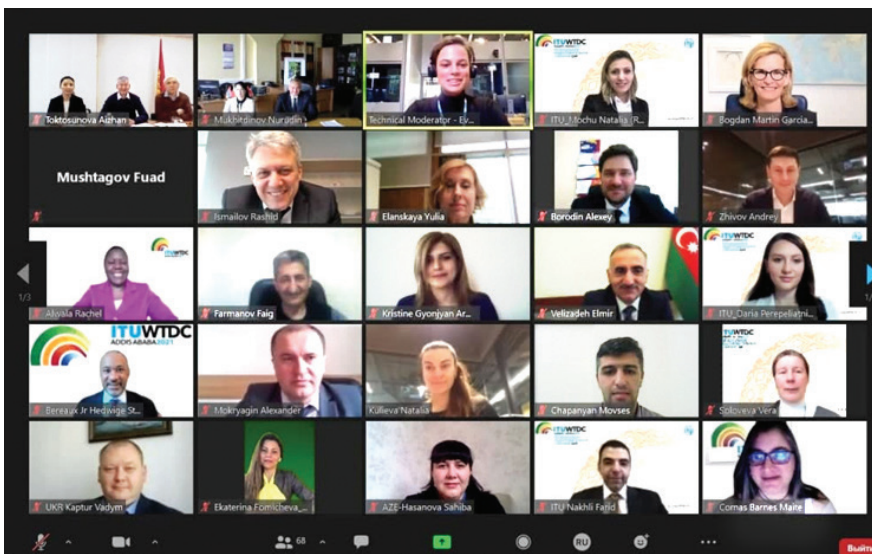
Toktosunova Aizhan
Mukhitdinov Nuriddin
Technical Moderator - Ev...
ITU_Mochu Natalia (R...
Bogdan Martin Garcia...
Mushtagov Fuad
Ismailov Rashid
Elanskaya Yulia
Borodin Alexey
Zhivov Andrey
Aiyala Rachel
Farmanov Faig
Kristine Gyonjyan Ar...
Velizadeh Elmir
ITU_Daria Perepeliatni...
1/3
ITUWTDC ADDIS ABABA 2021
Bereaux Jr Hedwige St...
Mokryagin Alexander
Kulieva Natalia
Chapanyan Movses
Soloveva Vera
UKR Kaptur Vadym
Ekaterina Fomicheva_...
AZE-Hasanova Sahiba
ITU Nakhli Farid
Comas Barnes Maite
68
RU
Выйти